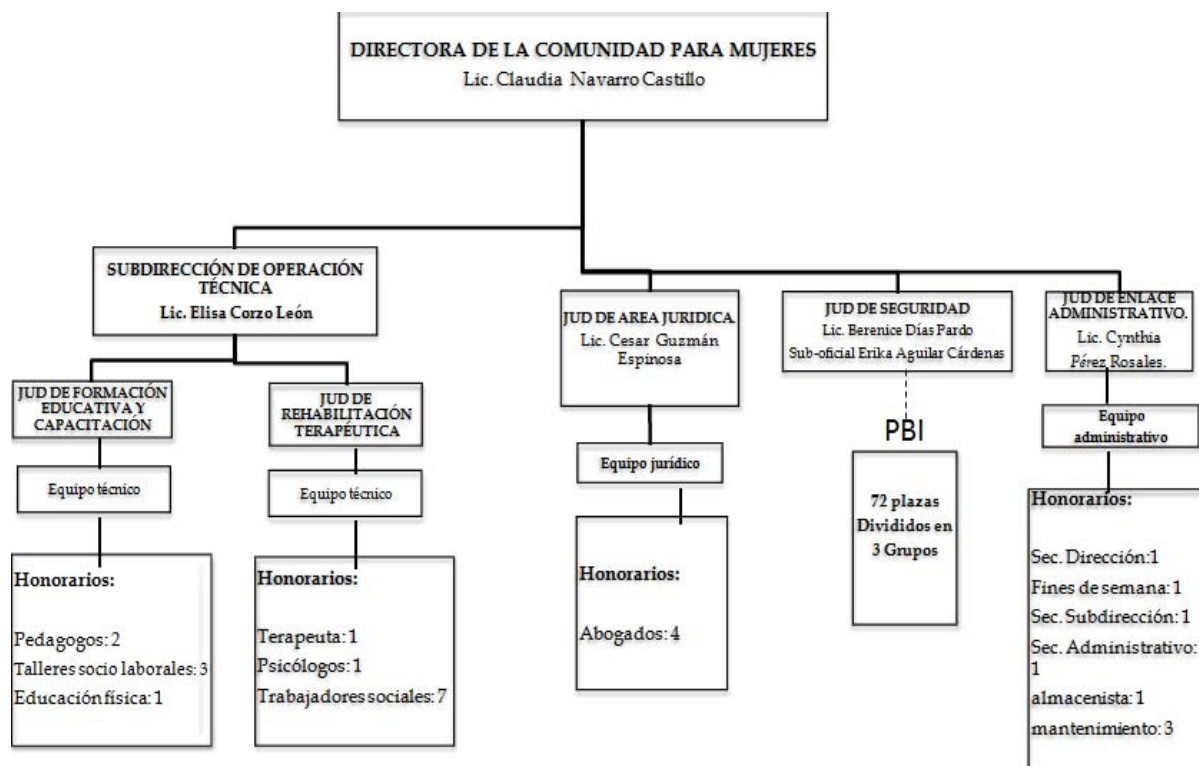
DIRECTORA DE LA COMUNIDAD PARA MUJERES
Lic. Claudia Navarro Castillo

SUBDIRECCIÓN DE OPERACIÓN TÉCNICA
Lic. Elisa Corzo León

JUD DE FORMACIÓN EDUCATIVA Y CAPACITACIÓN

Equipo técnico

Honorarios:

Pedagogos: 2
Talleres socio laborales: 3
Educación física: 1

JUD DE REHABILITACIÓN TERAPÉUTICA

Equipo técnico

Honorarios:

Terapeuta: 1
Psicólogos: 1
Trabajadores sociales: 7

JUD DE AREA JURIDICA.
Lic. Cesar Guzmán Espinosa

Equipo jurídico

Honorarios:

Abogados: 4

JUD DE SEGURIDAD
Lic. Berenice Días Pardo
Sub-oficial Erika Aguilar Cárdenas

PBI

72 plazas Divididos en 3 Grupos

JUD DE ENLACE ADMINISTRATIVO.
Lic. Cynthia Pérez Rosales.

Equipo administrativo

Honorarios:

Sec. Dirección: 1
Fines de semana: 1
Sec. Subdirección: 1
Sec. Administrativo: 1
almacenista: 1
mantenimiento: 3